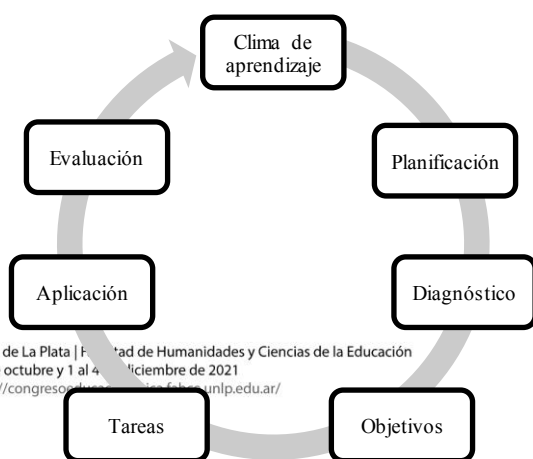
Clima de aprendizaje

Planificación

Diagnóstico

Objetivos

Tareas

Aplicación

Evaluación

de La Plata | F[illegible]tad de Humanidades y Ciencias de la Educación
octubre y 1 al 4 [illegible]iciembre de 2021
//congreso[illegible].fahce.unlp.edu.ar/